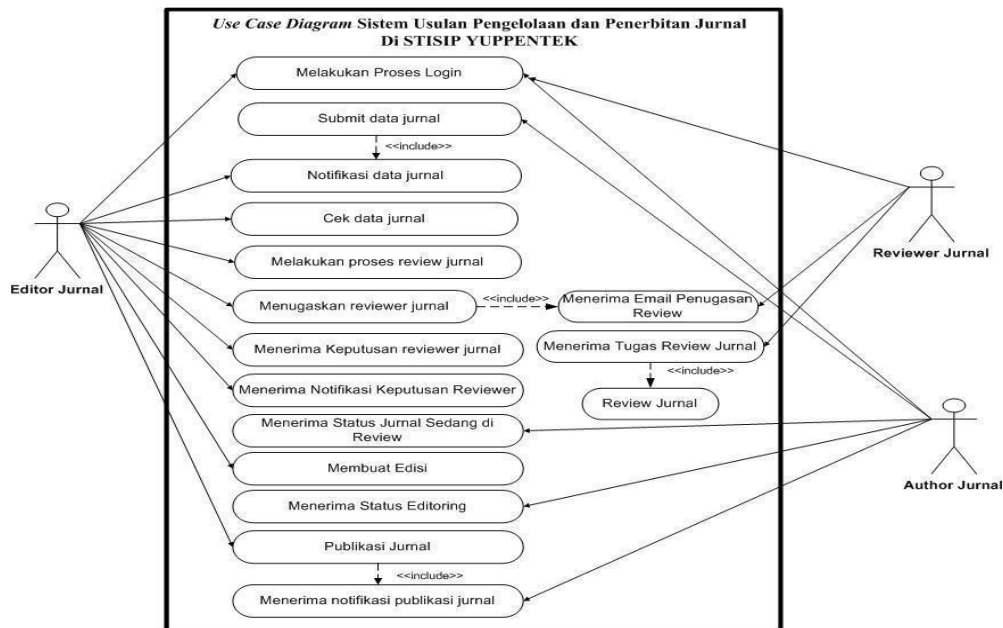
*Use Case Diagram* Sistem Usulan Pengelolaan dan Penerbitan Jurnal Di STISIP YUPPENTEK

Melakukan Proses Login

Submit data jurnal

<<include>>

Notifikasi data jurnal

Cek data jurnal

Melakukan proses review jurnal

Menugaskan reviewer jurnal

<<include>>

Menerima Email Penugasan Review

Menerima Keputusan reviewer jurnal

Menerima Tugas Review Jurnal

<<include>>

Menerima Notifikasi Keputusan Reviewer

Review Jurnal

Menerima Status Jurnal Sedang di Review

Membuat Edisi

Menerima Status Editoring

Publikasi Jurnal

<<include>>

Menerima notifikasi publikasi jurnal

Editor Jurnal

Reviewer Jurnal

Author Jurnal